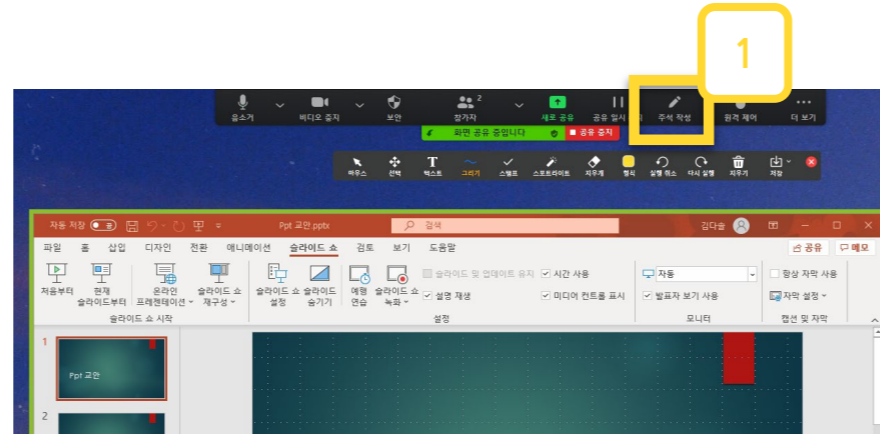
1

음소거 비디오 중지 보안 참가자 2 새로 공유 공유 일시 중지 주석 작성 원격 제어 더 보기

화면 공유 중입니다 ■ 공유 중지

마우스 선택 텍스트 그리기 스탬프 스포트라이트 지우개 형식 실행 취소 다시 실행 지우기 저장

자동 저장 Ppt 교안.pptx 검색 김다솔

파일 홈 삽입 디자인 전환 애니메이션 슬라이드 쇼 검토 보기 도움말 공유 메모

처음부터 현재 슬라이드부터 온라인 프레젠테이션 슬라이드 쇼 재구성 슬라이드 쇼 설정 슬라이드 숨기기 예행 연습 슬라이드 쇼 녹화 슬라이드 및 업데이트 유지 설명 재생 시간 사용 미디어 컨트롤 표시 자동 발표자 보기 사용 항상 자막 사용 자막 설정

슬라이드 쇼 시작 설정 모니터 캡션 및 자막

1 Ppt 교안

2